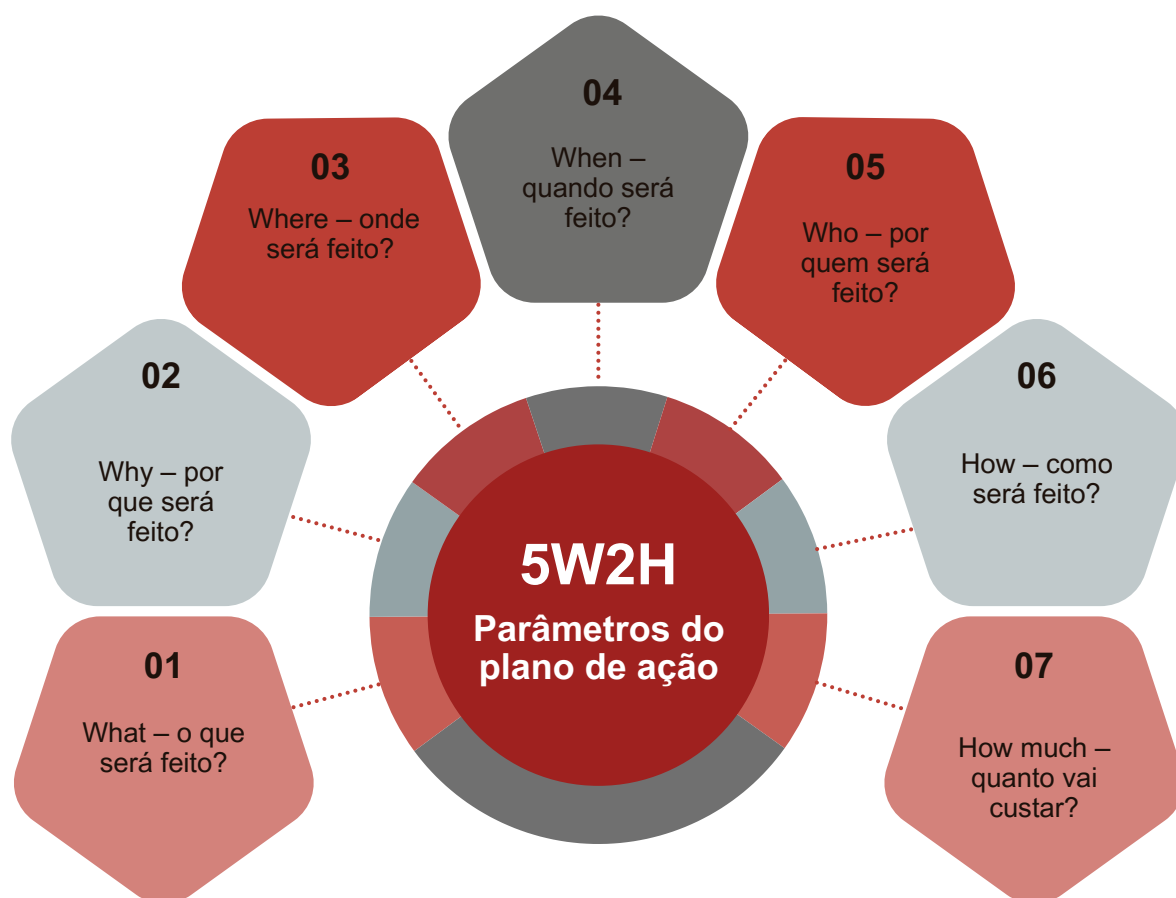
5W2H
Parâmetros do plano de ação

01
What – o que será feito?

02
Why – por que será feito?

03
Where – onde será feito?

04
When – quando será feito?

05
Who – por quem será feito?

06
How – como será feito?

07
How much – quanto vai custar?